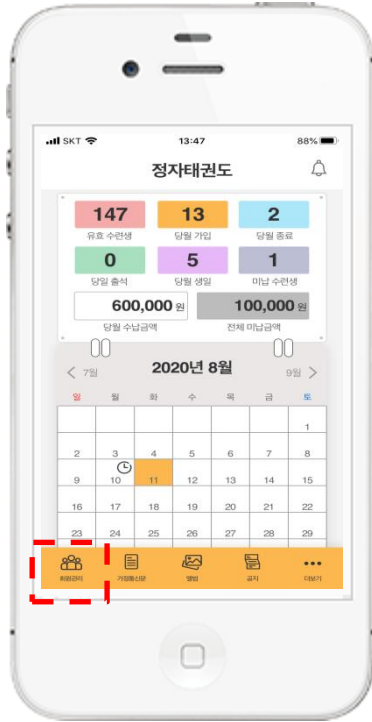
SKT 13:47 88%

정자태권도

147
유효 수련생

13
당월 가입

2
당월 종료

0
당일 출석

5
당월 생일

1
미납 수련생

600,000 원
당월 수납금액

100,000 원
전체 미납금액

< 7월 2020년 8월 9월 >

| 일 | 월 | 화 | 수 | 목 | 금 | 토 |
|---|---|---|---|---|---|---|
| | | | | | | 1 |
| 2 | 3 | 4 | 5 | 6 | 7 | 8 |
| 9 | 10 | 11 | 12 | 13 | 14 | 15 |
| 16 | 17 | 18 | 19 | 20 | 21 | 22 |
| 23 | 24 | 25 | 26 | 27 | 28 | 29 |

회원관리 가입동신문 앨범 공지 더보기